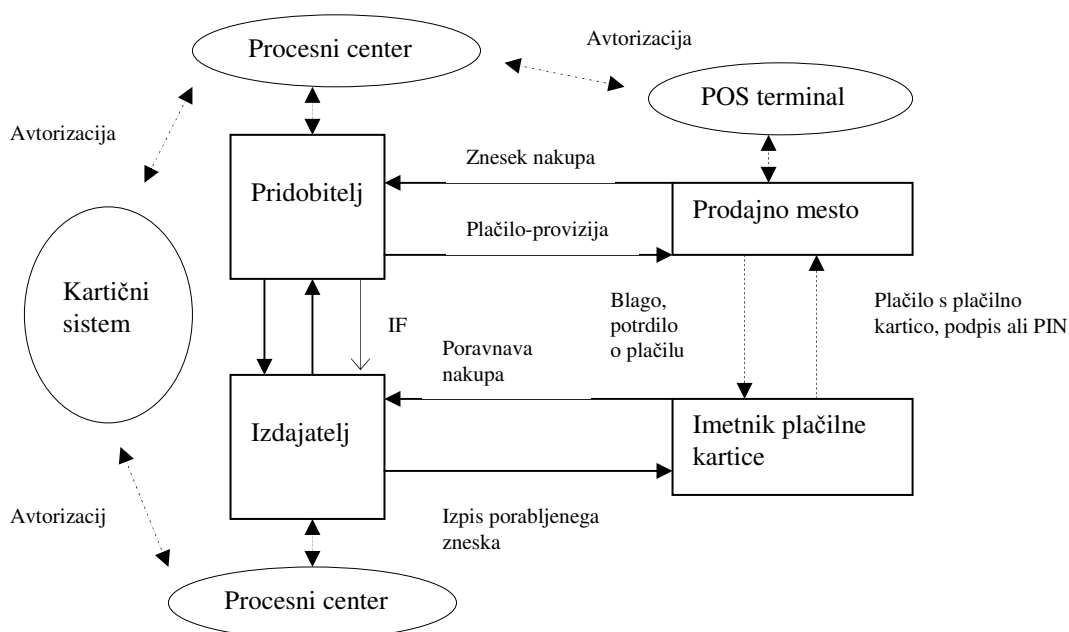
Procesni center

Avtorizacija

POS terminal

Avtorizacija

Znesek nakupa

Pridobitelj

Prodajno mesto

Plačilo-provizija

Kartični sistem

Blago, potrdilo o plačilu

Plačilo s plačilno kartico, podpis ali PIN

IF

Poravnava nakupa

Izdajatelj

Imetnik plačilne kartice

Avtorizacij

Izpis porabljenega zneska

Procesni center